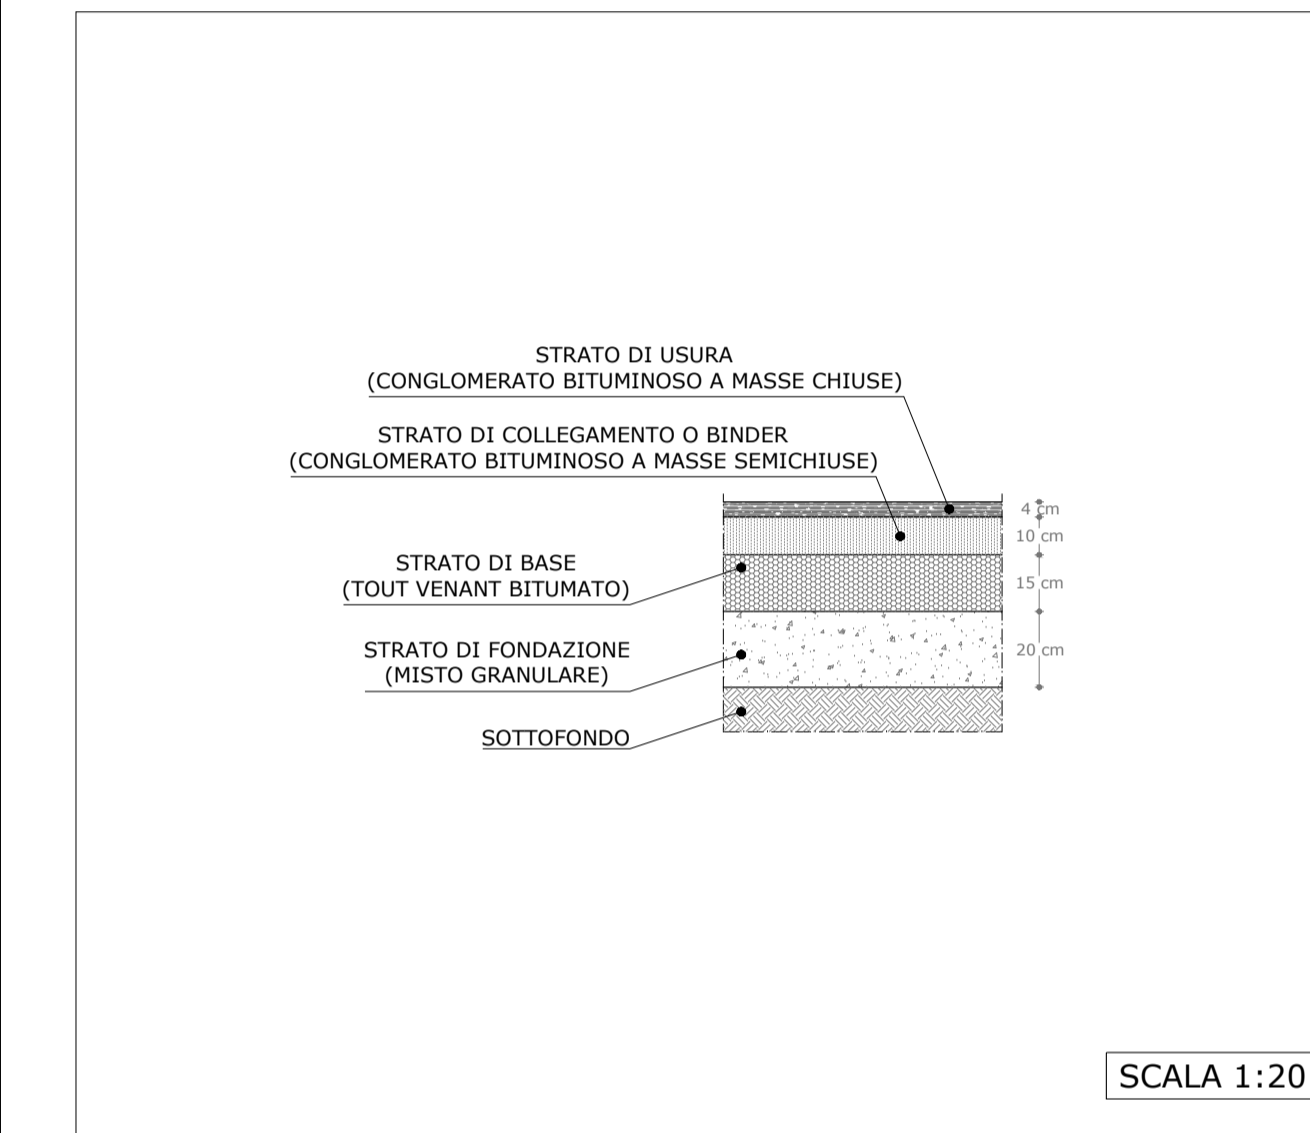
STRATO DI USURA
(CONGLOMERATO BITUMINOSO A MASSE CHIUSE)

STRATO DI COLLEGAMENTO O BINDER
(CONGLOMERATO BITUMINOSO A MASSE SEMICHIUSE)

4 cm
10 cm

STRATO DI BASE
(TOUT VENANT BITUMATO)

15 cm

STRATO DI FONDAZIONE
(MISTO GRANULARE)

20 cm

SOTTOFONDO

SCALA 1:20